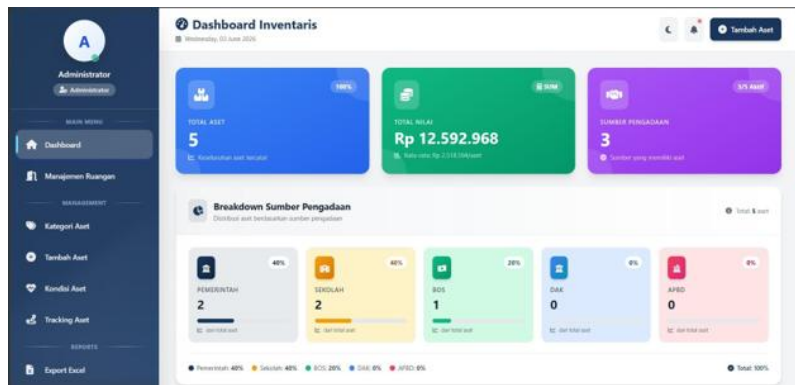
A

Administrator

Administrator

MAIN MENU

Dashboard

Manajemen Ruangan

MANAGEMENT

Kategori Aset

Tambah Aset

Kondisi Aset

Tracking Aset

REPORTS

Export Excel

Dashboard Inventaris

Wednesday, 03 June 2026

Tambah Aset

100%

TOTAL ASET

5

Keseluruhan aset tercatat

RP NOM

TOTAL NILAI

Rp 12.592.968

Rata-rata: Rp 2.518.594/aset

3/5 Aktif

SUMBER PENGADAAN

3

Sumber yang memiliki aset

Breakdown Sumber Pengadaan

Distribusi aset berdasarkan sumber pengadaan

Total: 5 aset

40%

PEMERINTAH

2

dari total aset

40%

SEKOLAH

2

dari total aset

20%

BOS

1

dari total aset

0%

DAK

0

dari total aset

0%

APBD

0

dari total aset

Pemerintah: 40% Sekolah: 40% BOS: 20% DAK: 0% APBD: 0%

Total: 100%